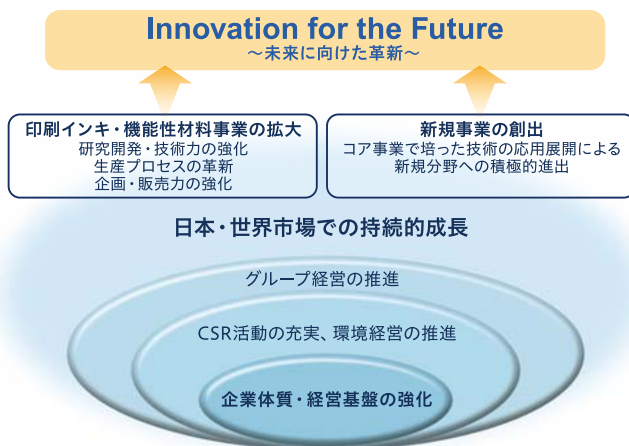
Innovation for the Future
〜未来に向けた革新〜

印刷インキ・機能性材料事業の拡大
研究開発・技術力の強化
生産プロセスの革新
企画・販売力の強化

新規事業の創出
コア事業で培った技術の応用展開による
新規分野への積極的進出

日本・世界市場での持続的成長

グループ経営の推進

CSR活動の充実、環境経営の推進

企業体質・経営基盤の強化